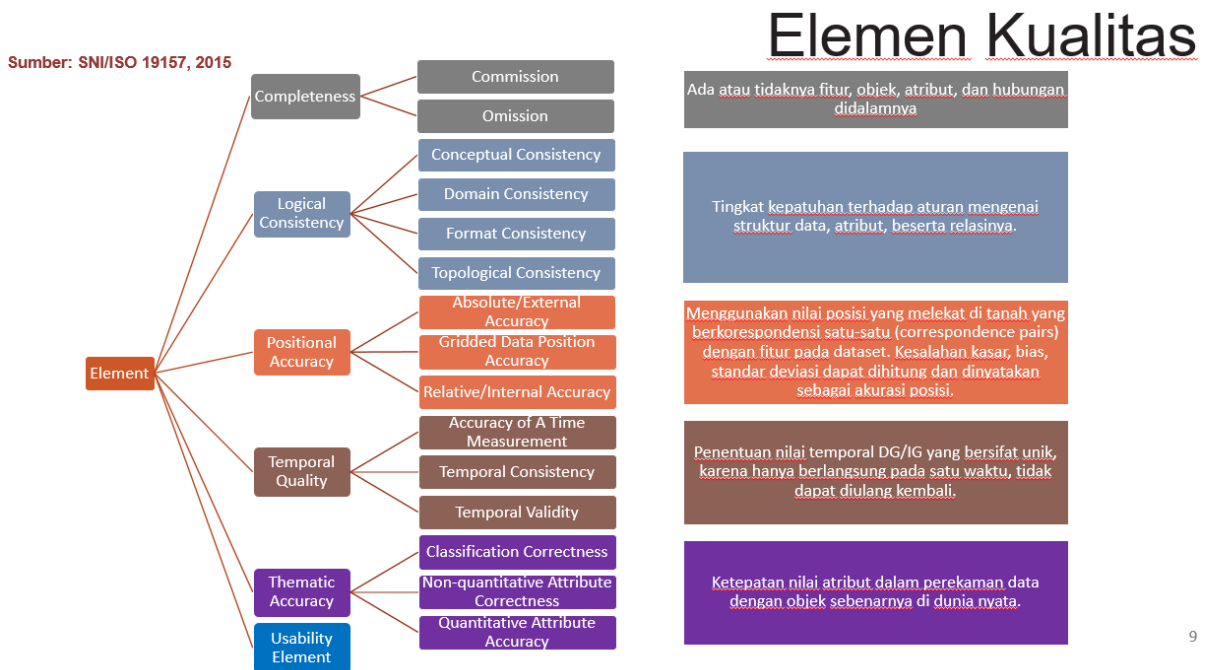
Elemen Kualitas

Sumber: SNI/ISO 19157, 2015

Element

Completeness

Commission

Omission

Logical Consistency

Conceptual Consistency

Domain Consistency

Format Consistency

Topological Consistency

Positional Accuracy

Absolute/External Accuracy

Gridded Data Position Accuracy

Relative/Internal Accuracy

Temporal Quality

Accuracy of A Time Measurement

Temporal Consistency

Temporal Validity

Thematic Accuracy

Classification Correctness

Non-quantitative Attribute Correctness

Quantitative Attribute Accuracy

Usability Element

Ada atau tidaknya fitur, objek, atribut, dan hubungan didalamnya

Tingkat kepatuhan terhadap aturan mengenai struktur data, atribut, beserta relasinya.

Menggunakan nilai posisi yang melekat di tanah yang berkorespondensi satu-satu (correspondence pairs) dengan fitur pada dataset. Kesalahan kasar, bias, standar deviasi dapat dihitung dan dinyatakan sebagai akurasi posisi.

Penentuan nilai temporal DG/IG yang bersifat unik, karena hanya berlangsung pada satu waktu, tidak dapat diulang kembali.

Ketepatan nilai atribut dalam perekaman data dengan objek sebenarnya di dunia nyata.

9